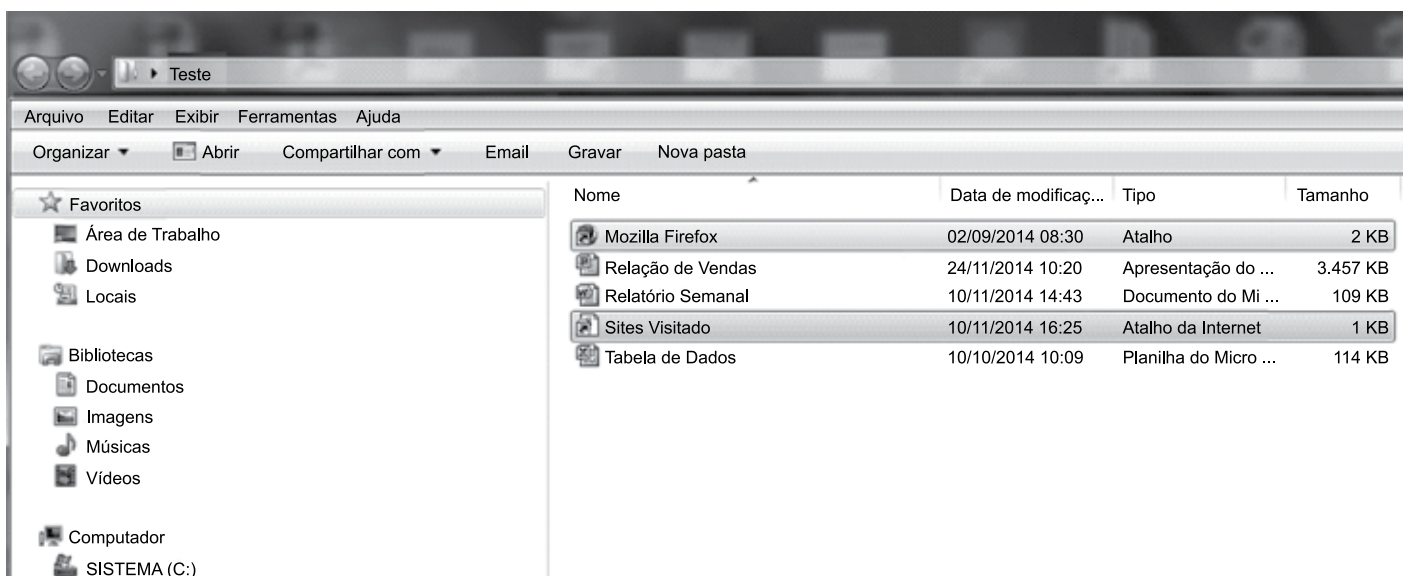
▸ Teste

Arquivo Editar Exibir Ferramentas Ajuda

Organizar ▾ Abrir Compartilhar com ▾ Email Gravar Nova pasta

Favoritos
Área de Trabalho
Downloads
Locais

Bibliotecas
Documentos
Imagens
Músicas
Vídeos

Computador
SISTEMA (C:)

| Nome | Data de modificaç... | Tipo | Tamanho |
|---|---|---|---|
| Mozilla Firefox | 02/09/2014 08:30 | Atalho | 2 KB |
| Relação de Vendas | 24/11/2014 10:20 | Apresentação do ... | 3.457 KB |
| Relatório Semanal | 10/11/2014 14:43 | Documento do Mi ... | 109 KB |
| Sites Visitado | 10/11/2014 16:25 | Atalho da Internet | 1 KB |
| Tabela de Dados | 10/10/2014 10:09 | Planilha do Micro ... | 114 KB |